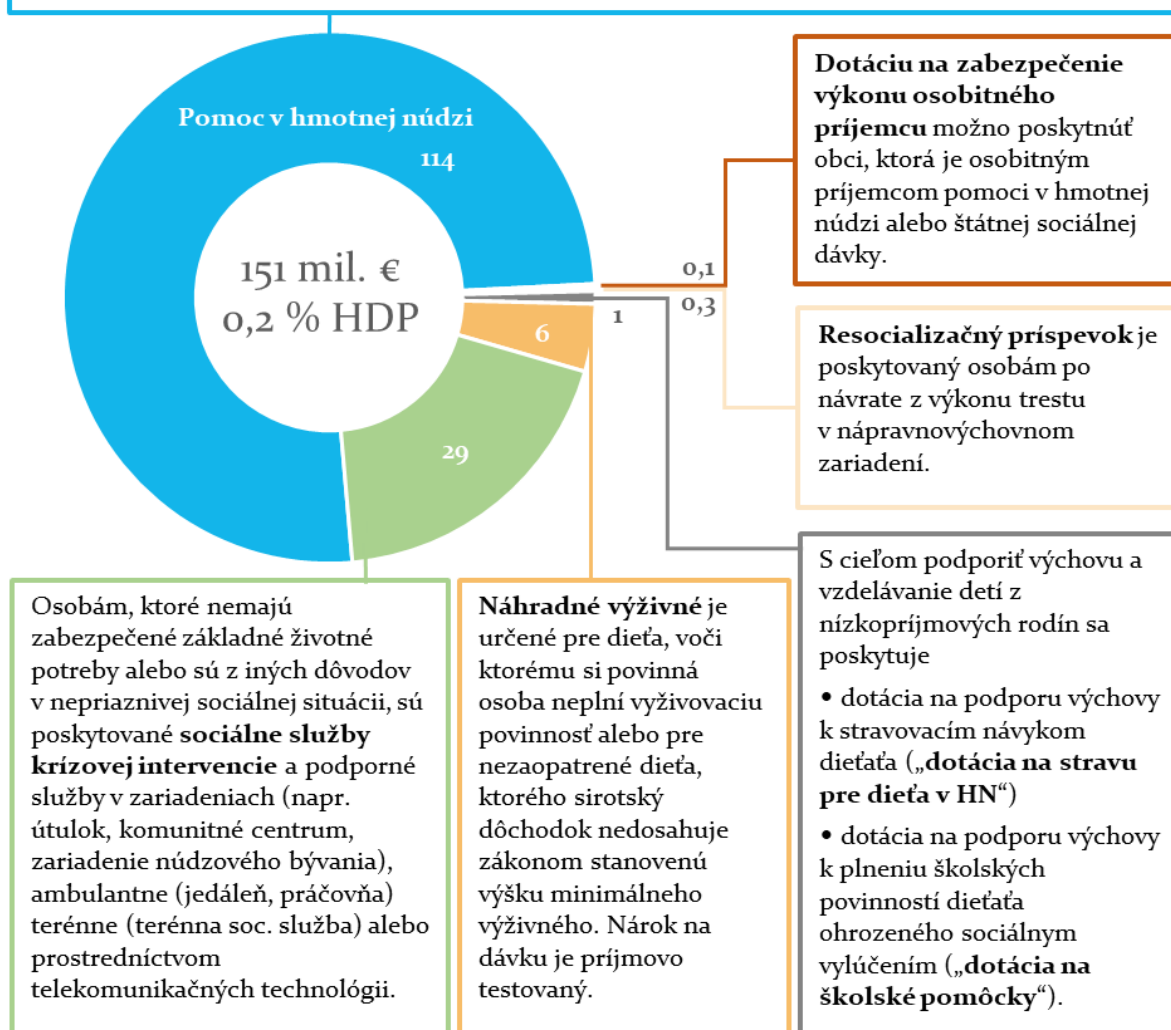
Pomoc v hmotnej núdzi

114

151 mil. €
0,2 % HDP

6

29

0,1

0,3

1

**Dotáciu na zabezpečenie výkonu osobitného príjemcu** možno poskytnúť obci, ktorá je osobitným príjemcom pomoci v hmotnej núdzi alebo štátnej sociálnej dávky.

**Resocializačný príspevok** je poskytovaný osobám po návrate z výkonu trestu v nápravnovýchovnom zariadení.

Osobám, ktoré nemajú zabezpečené základné životné potreby alebo sú z iných dôvodov v nepriaznivej sociálnej situácii, sú poskytované **sociálne služby krízovej intervencie** a podporné služby v zariadeniach (napr. útulok, komunitné centrum, zariadenie núdzového bývania), ambulantne (jedáleň, práčovňa) terénne (terénna soc. služba) alebo prostredníctvom telekomunikačných technológii.

**Náhradné výživné** je určené pre dieťa, voči ktorému si povinná osoba neplní vyživovaciu povinnosť alebo pre nezaopatrené dieťa, ktorého sirotský dôchodok nedosahuje zákonom stanovenú výšku minimálneho výživného. Nárok na dávku je príjmovo testovaný.

S cieľom podporiť výchovu a vzdelávanie detí z nízkopríjmových rodín sa poskytuje

• dotácia na podporu výchovy k stravovacím návykom dieťaťa („**dotácia na stravu pre dieťa v HN**“)

• dotácia na podporu výchovy k plneniu školských povinností dieťaťa ohrozeného sociálnym vylúčením („**dotácia na školské pomôcky**“).